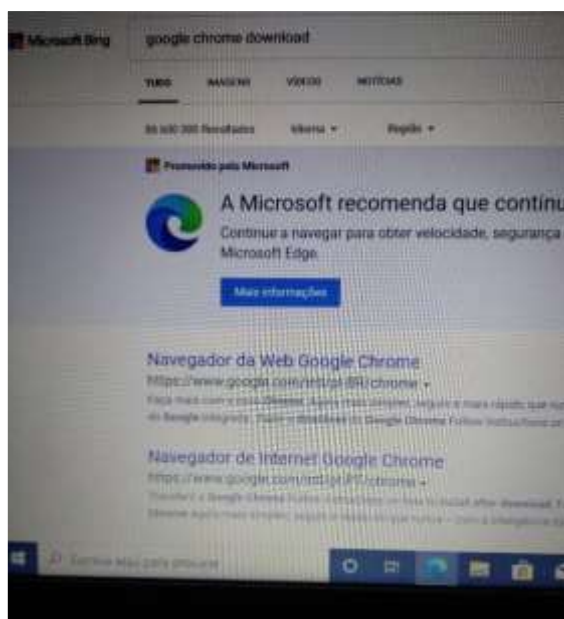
Microsoft Bing google chrome download

TUDO IMAGENS VÍDEOS NOTÍCIAS

86.600.000 Resultados Idioma ▾ Região ▾

Promovido pela Microsoft

A Microsoft recomenda que continu

Continue a navegar para obter velocidade, segurança
Microsoft Edge.

Mais informações

Navegador da Web Google Chrome
https://www.google.com/intl/pt-BR/chrome ▾
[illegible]

Navegador de Internet Google Chrome
https://www.google.com/intl/pt-PT/chrome ▾
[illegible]

Escreva aqui para procurar